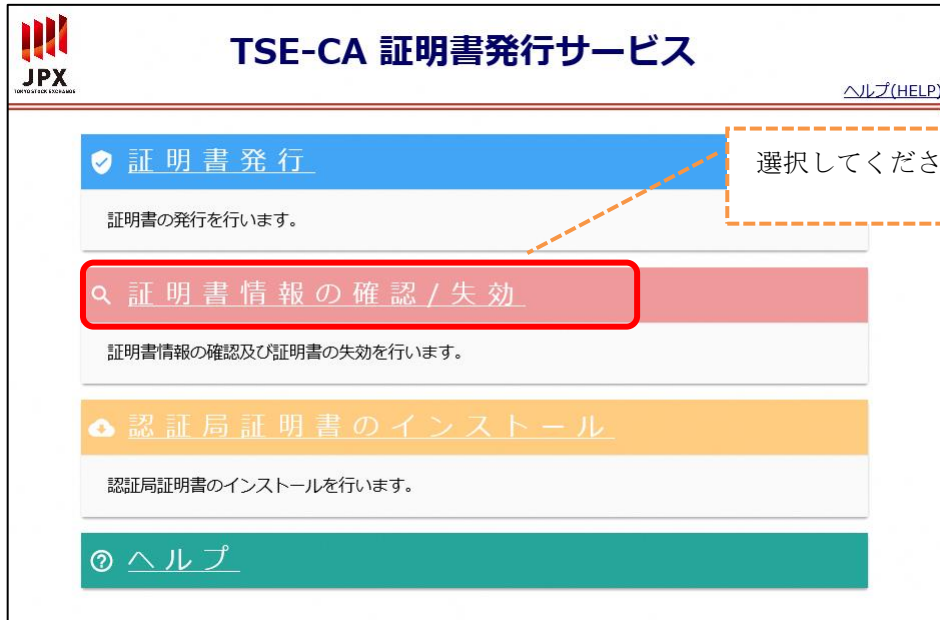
JPX
TOKYO STOCK EXCHANGE

TSE-CA 証明書発行サービス

ヘルプ(HELP)

選択してくださ

証明書発行

証明書の発行を行います。

証明書情報の確認/失効

証明書情報の確認及び証明書の失効を行います。

認証局証明書のインストール

認証局証明書のインストールを行います。

ヘルプ